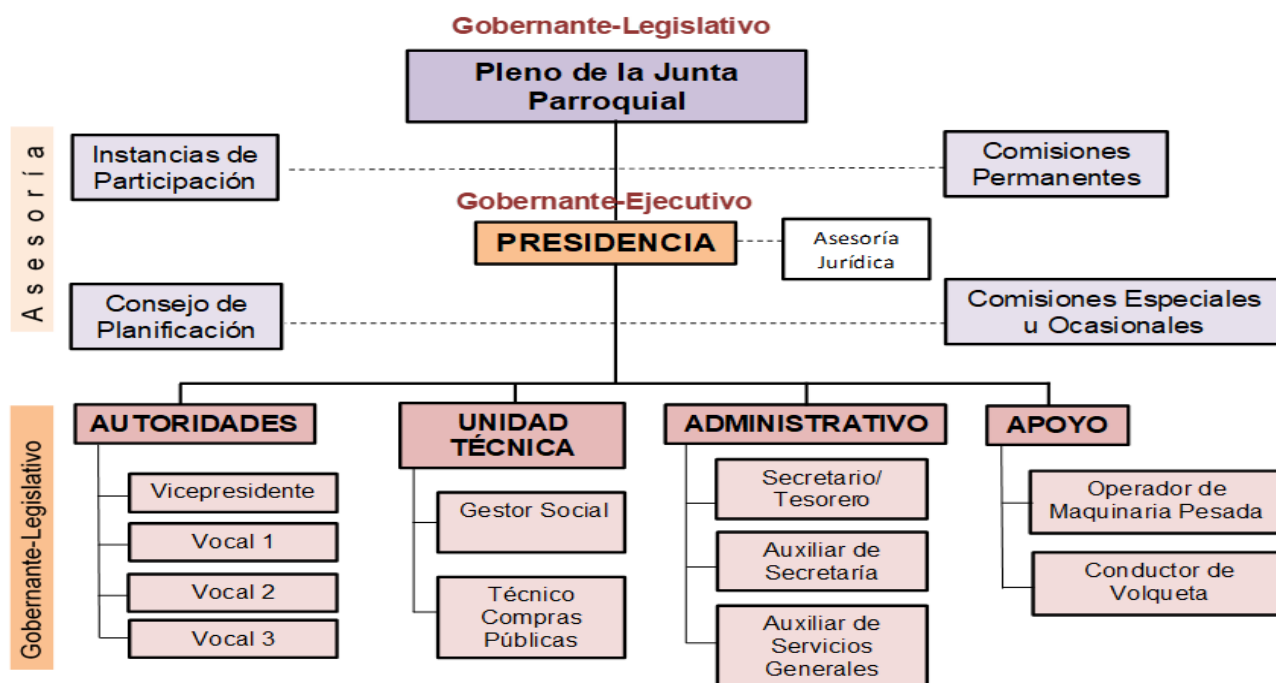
Gobernante-Legislativo

Pleno de la Junta Parroquial

Asesoría

Instancias de Participación

Comisiones Permanentes

Gobernante-Ejecutivo

PRESIDENCIA

Asesoría Jurídica

Consejo de Planificación

Comisiones Especiales u Ocasionales

Gobernante-Legislativo

AUTORIDADES

Vicepresidente

Vocal 1

Vocal 2

Vocal 3

UNIDAD TÉCNICA

Gestor Social

Técnico Compras Públicas

ADMINISTRATIVO

Secretario/ Tesorero

Auxiliar de Secretaría

Auxiliar de Servicios Generales

APOYO

Operador de Maquinaria Pesada

Conductor de Volqueta